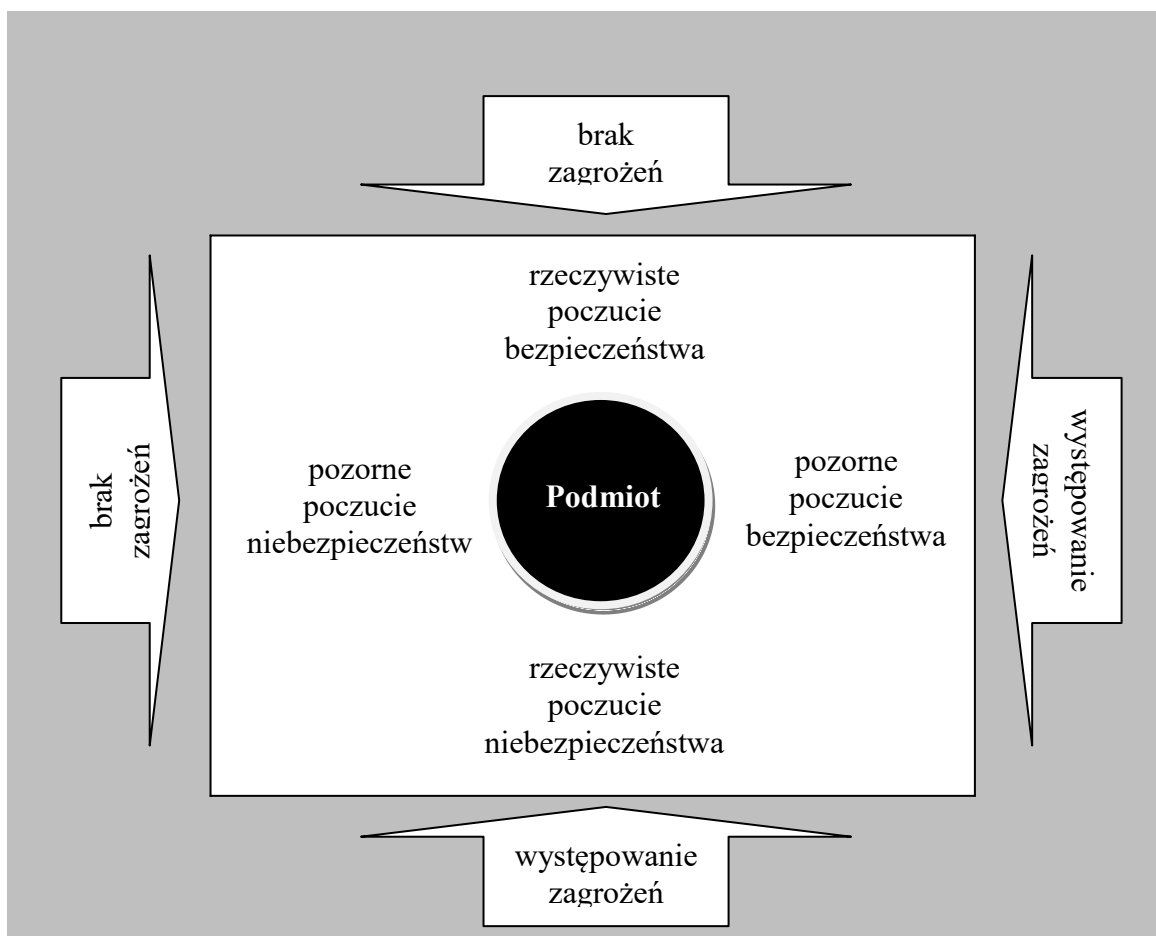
brak zagrożeń

rzeczywiste poczucie bezpieczeństwa

brak zagrożeń

pozorne poczucie niebezpieczeństw

Podmiot

pozorne poczucie bezpieczeństwa

występowanie zagrożeń

rzeczywiste poczucie niebezpieczeństwa

występowanie zagrożeń